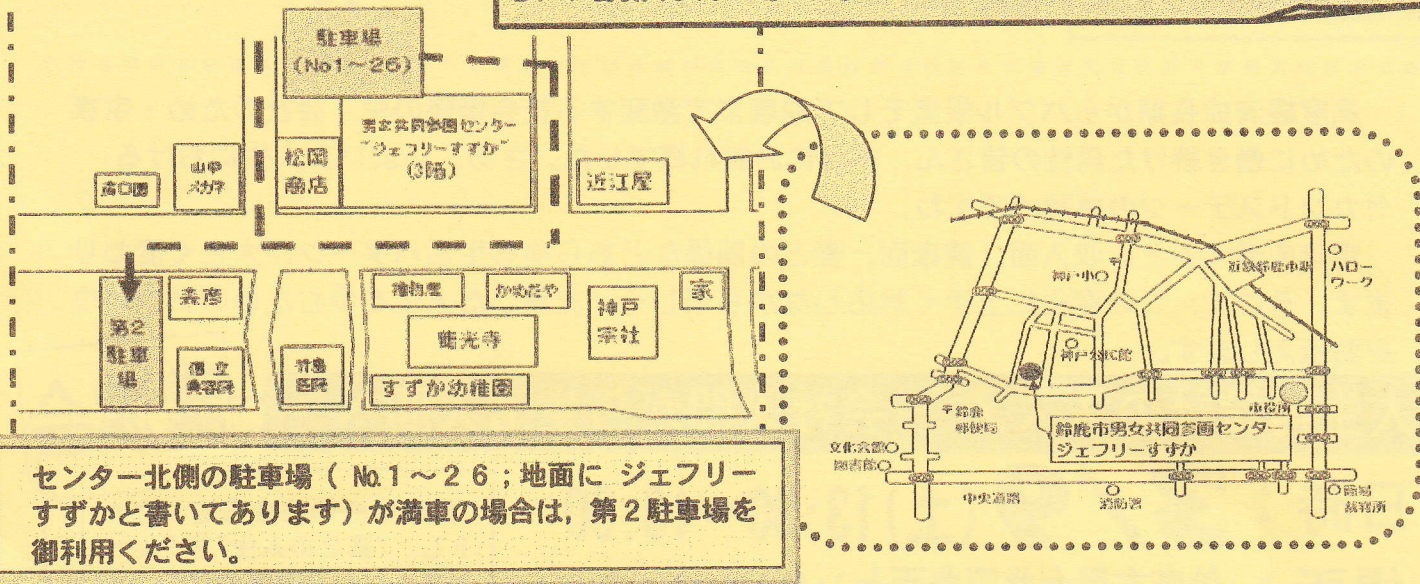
駐車場 (No1～26)

男女共同参画センター "ジェフリーすずか" (3階)

松岡商店

山中メガネ

高口園

近江屋

森彦

第2駐車場

徳立美容院

前島医院

織物屋

かめだや

龍光寺

神戸宗社

家

すずか幼稚園

センター北側の駐車場（ No.1～26；地面に ジェフリーすずかと書いてあります）が満車の場合は，第２駐車場を御利用ください。

神戸小

近鉄鈴鹿市駅

ハローワーク

神戸公民館

〒鈴鹿郵便局

市役所

鈴鹿市男女共同参画センター ジェフリーすずか

文化会館

図書館

中央道路

消防署

簡易裁判所